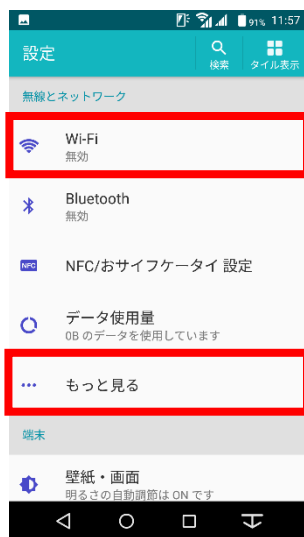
91% 11:57

設定

検索

タイル表示

無線とネットワーク

Wi-Fi
無効

Bluetooth
無効

NFC

NFC/おサイフケータイ 設定

データ使用量
0B のデータを使用しています

もっと見る

端末

壁紙・画面
明るさの自動調節は ON です